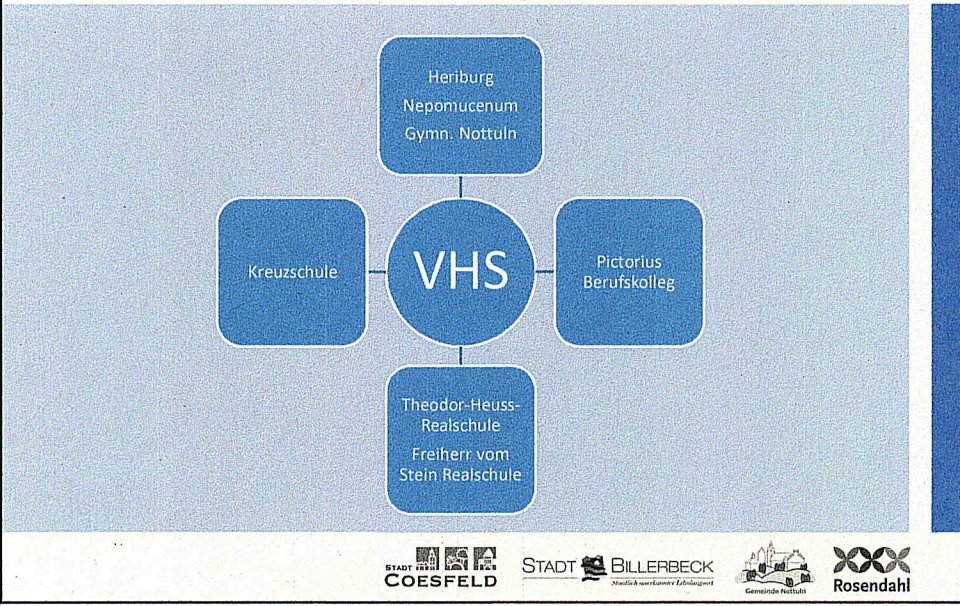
Heriburg
Nepomucenum
Gymn. Nottuln

Kreuzschule

VHS

Pictorius
Berufskolleg

Theodor-Heuss-Realschule
Freiherr vom Stein Realschule

STADT COESFELD

STADT BILLERBECK
Staatlich anerkannter Erholungsort

Gemeinde Nottuln

Rosendahl